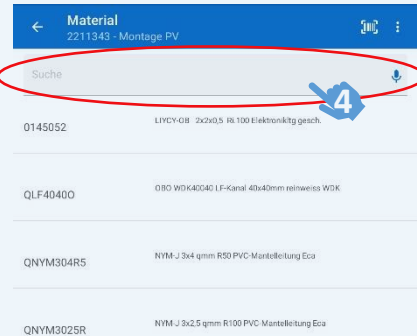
Material
2211343 - Montage PV

Suche

4

0145052
LIYCY-OB 2x2x0,5 Ri.100 Elektronikltg gesch.

QLF4040O
OBO WDK40040 LF-Kanal 40x40mm reinweiss WDK

QNYM304R5
NYM-J 3x4 qmm R50 PVC-Mantelleitung Eca

QNYM3025R
NYM-J 3x2,5 qmm R100 PVC-Mantelleitung Eca